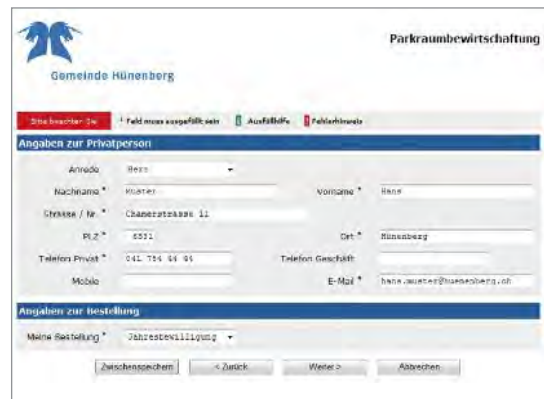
Gemeinde Hünenberg

Parkraumbewirtschaftung

Bitte beachten Sie: * Feld muss ausgefüllt sein Ausfüllhilfe Fehlerhinweis

Angaben zur Privatperson

Anrede Herr

Nachname * Muster

Vorname * Hans

Strasse / Nr. * Chamerstrasse 11

PLZ * 6331

Ort * Hünenberg

Telefon Privat * 041 784 44 44

Telefon Geschäft

Mobile

E-Mail * hans.muster@huenenberg.ch

Angaben zur Bestellung

Meine Bestellung * Jahresbewilligung

Zwischenspeichern

< Zurück

Weiter >

Abbrechen